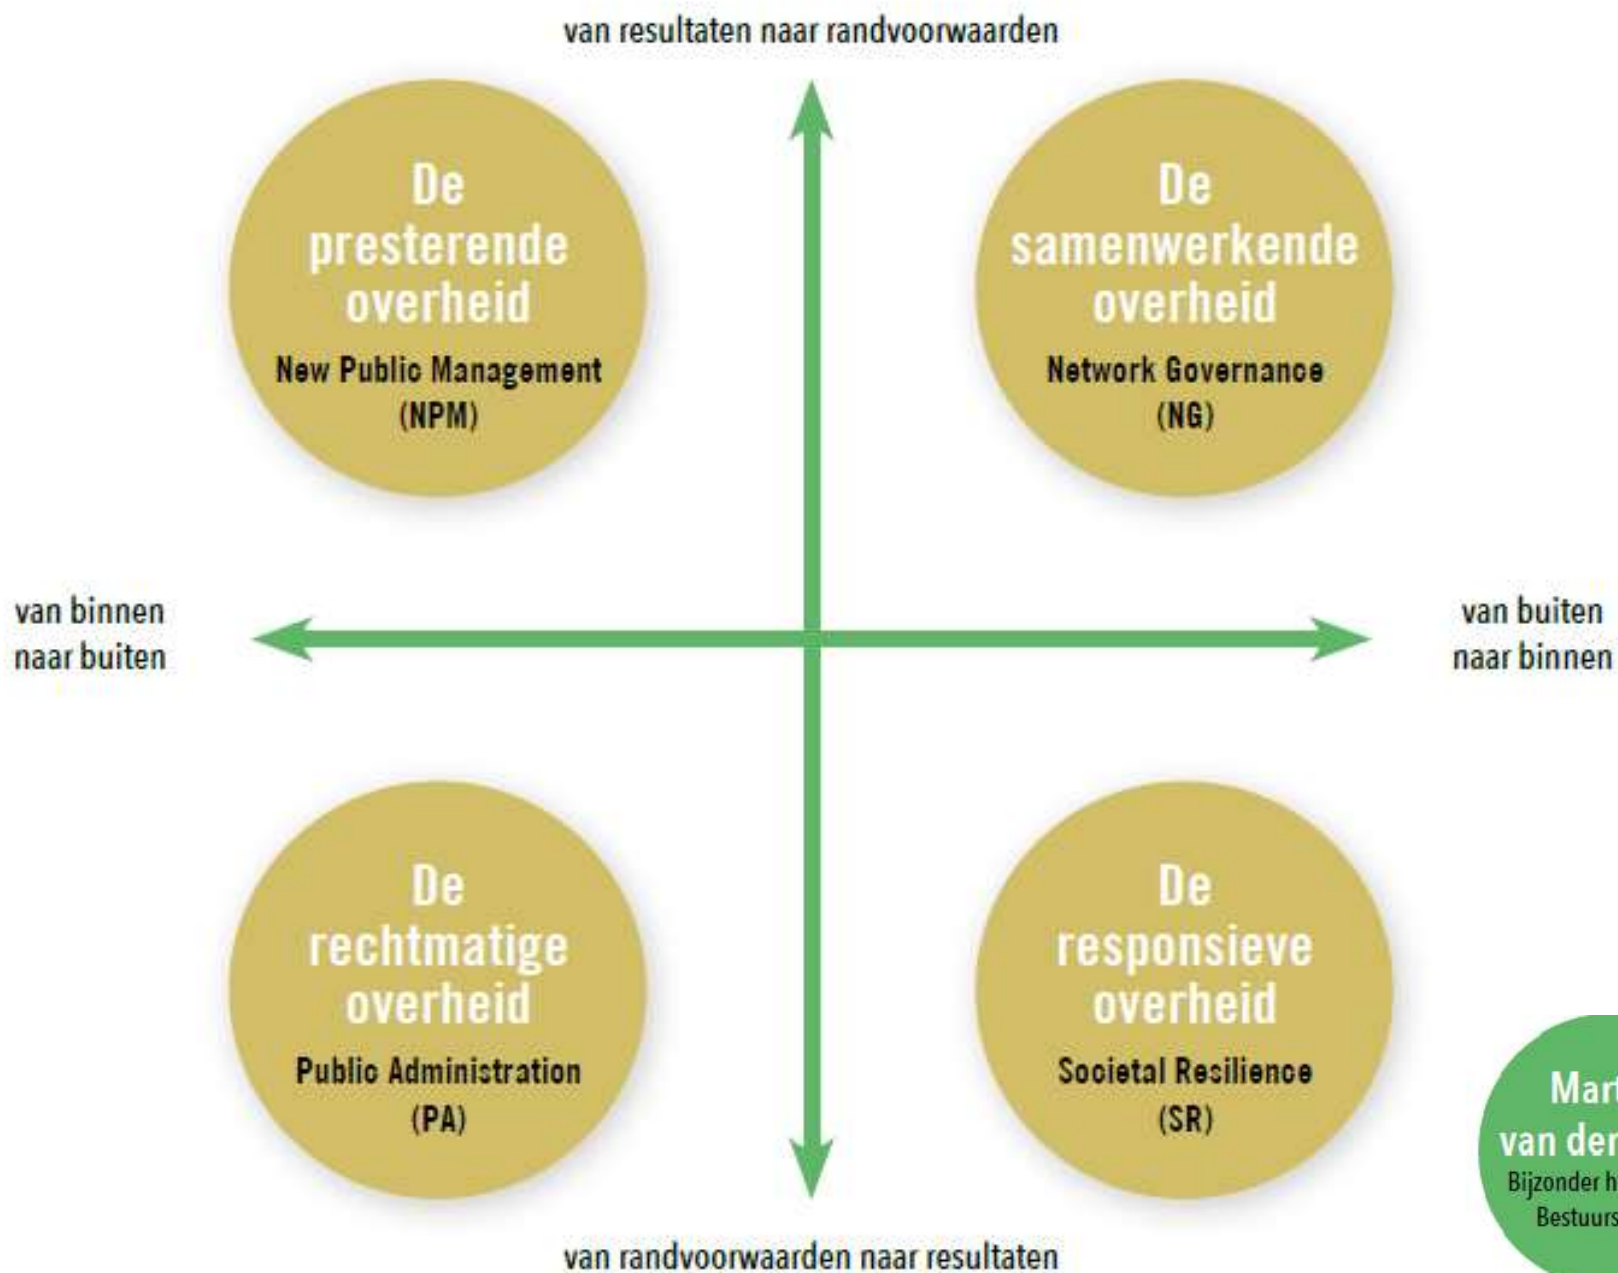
van resultaten naar randvoorwaarden

De presterende overheid
New Public Management (NPM)

De samenwerkende overheid
Network Governance (NG)

van binnen naar buiten

van buiten naar binnen

De rechtmatige overheid
Public Administration (PA)

De responsieve overheid
Societal Resilience (SR)

Mar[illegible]
van der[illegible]
Bijzonder h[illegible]
Bestuurs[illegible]

van randvoorwaarden naar resultaten